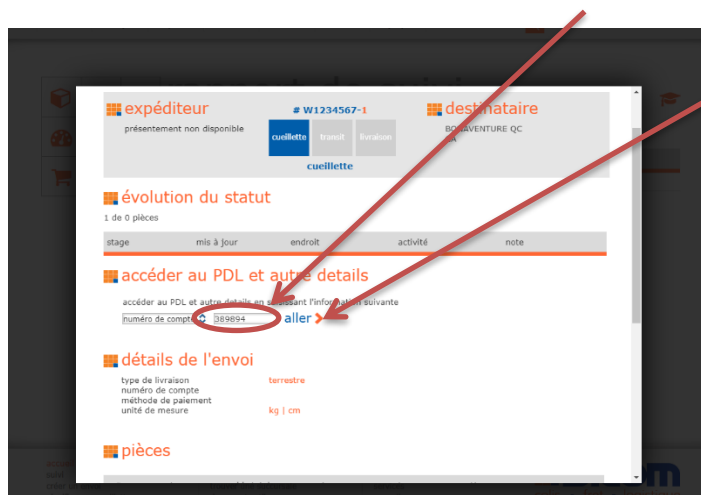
expéditeur

présentement non disponible

# W1234567-1

cueillette transit livraison

cueillette

destinataire

BONAVENTURE QC
CA

évolution du statut

1 de 0 pièces

| stage | mis à jour | endroit | activité | note |
|---|---|---|---|---|

accéder au PDL et autre details

accéder au PDL et autre details en saisissant l'information suivante

numéro de compte 389894 aller

détails de l'envoi

type de livraison terrestre
numéro de compte
méthode de paiement
unité de mesure kg | cm

pièces